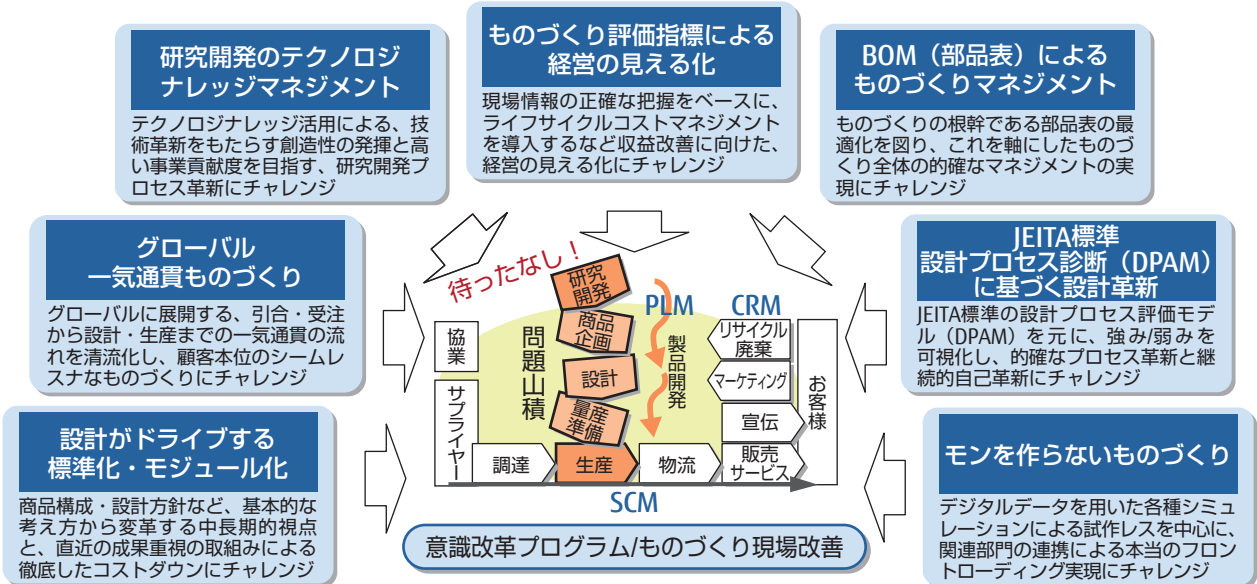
研究開発のテクノロジナレッジマネジメント

テクノロジナレッジ活用による、技術革新をもたらす創造性の発揮と高い事業貢献度を目指す、研究開発プロセス革新にチャレンジ

ものづくり評価指標による経営の見える化

現場情報の正確な把握をベースに、ライフサイクルコストマネジメントを導入するなど収益改善に向けた、経営の見える化にチャレンジ

BOM（部品表）によるものづくりマネジメント

ものづくりの根幹である部品表の最適化を図り、これを軸にしたものづくり全体の的確なマネジメントの実現にチャレンジ

グローバル一気通貫ものづくり

グローバルに展開する、引合・受注から設計・生産までの一気通貫の流れを清流化し、顧客本位のシームレスなものづくりにチャレンジ

JEITA標準設計プロセス診断（DPAM）に基づく設計革新

JEITA標準の設計プロセス評価モデル（DPAM）を元に、強み/弱みを可視化し、的確なプロセス革新と継続的自己革新にチャレンジ

待ったなし！

研究開発

商品企画

設計

量産準備

生産

問題山積

PLM

製品開発

CRM

リサイクル廃棄

マーケティング

宣伝

販売サービス

お客様

協業

サプライヤー

調達

物流

SCM

設計がドライブする標準化・モジュール化

商品構成・設計方針など、基本的な考え方から変革する中長期的視点と、直近の成果重視の取組みによる徹底したコストダウンにチャレンジ

意識改革プログラム/ものづくり現場改善

モンを作らないものづくり

デジタルデータを用いた各種シミュレーションによる試作レスを中心に、関連部門の連携による本当のフロントローディング実現にチャレンジ